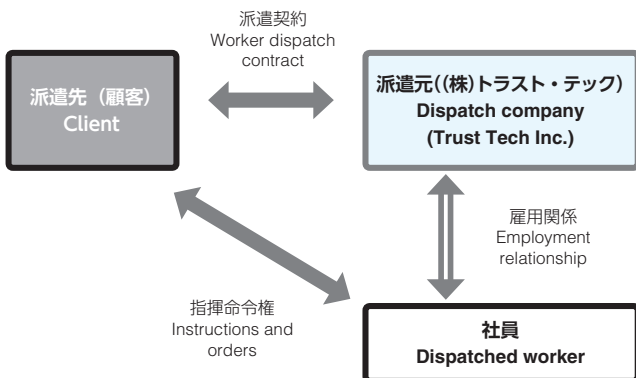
派遣契約
Worker dispatch contract

派遣先（顧客）
Client

派遣元((株)トラスト・テック)
Dispatch company
(Trust Tech Inc.)

雇用関係
Employment relationship

指揮命令権
Instructions and orders

社員
Dispatched worker